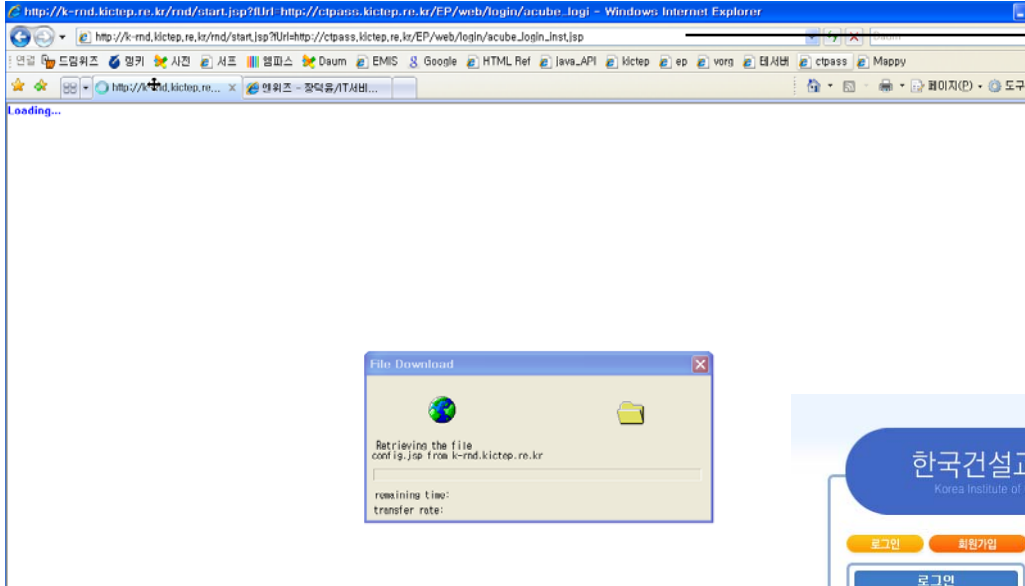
http://k-rnd.kictep.re.kr/rnd/start.jsp?fUrl=http://ctpass.kictep.re.kr/EP/web/login/acube_logi - Windows Internet Explorer

http://k-rnd.kictep.re.kr/rnd/start.jsp?fUrl=http://ctpass.kictep.re.kr/EP/web/login/acube_login_inst.jsp

Daum

연결 드림위즈 링키 사전 서프 램피스 Daum EMIS Google HTML Ref java_API kictep ep vorg 테서버 ctpass Mappy

http://k-rnd.kictep.re... × 앤위즈 - 창덕용/IT서비...

페이지(P) 도구

Loading...

File Download

Retrieving the file
config.jsp from k-rnd.kictep.re.kr

remaining time:
transfer rate:

한국건설교
Korea Institute of

로그인 회원가입

로그인